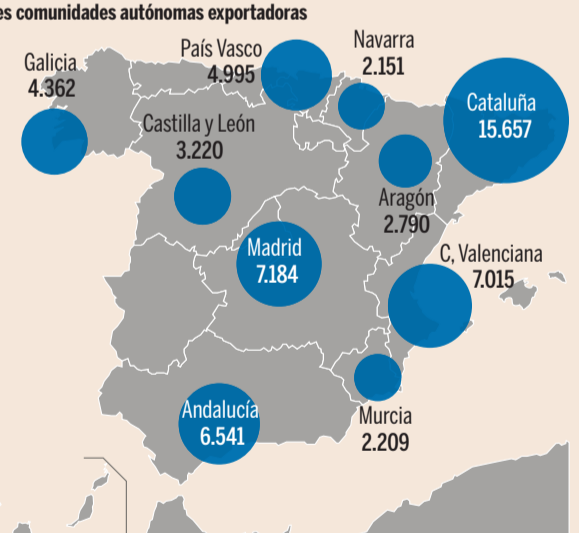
es comunidades autónomas exportadoras

Galicia
4.362

País Vasco
4.995

Navarra
2.151

Cataluña
15.657

Castilla y León
3.220

Aragón
2.790

Madrid
7.184

C, Valenciana
7.015

Andalucía
6.541

Murcia
2.209